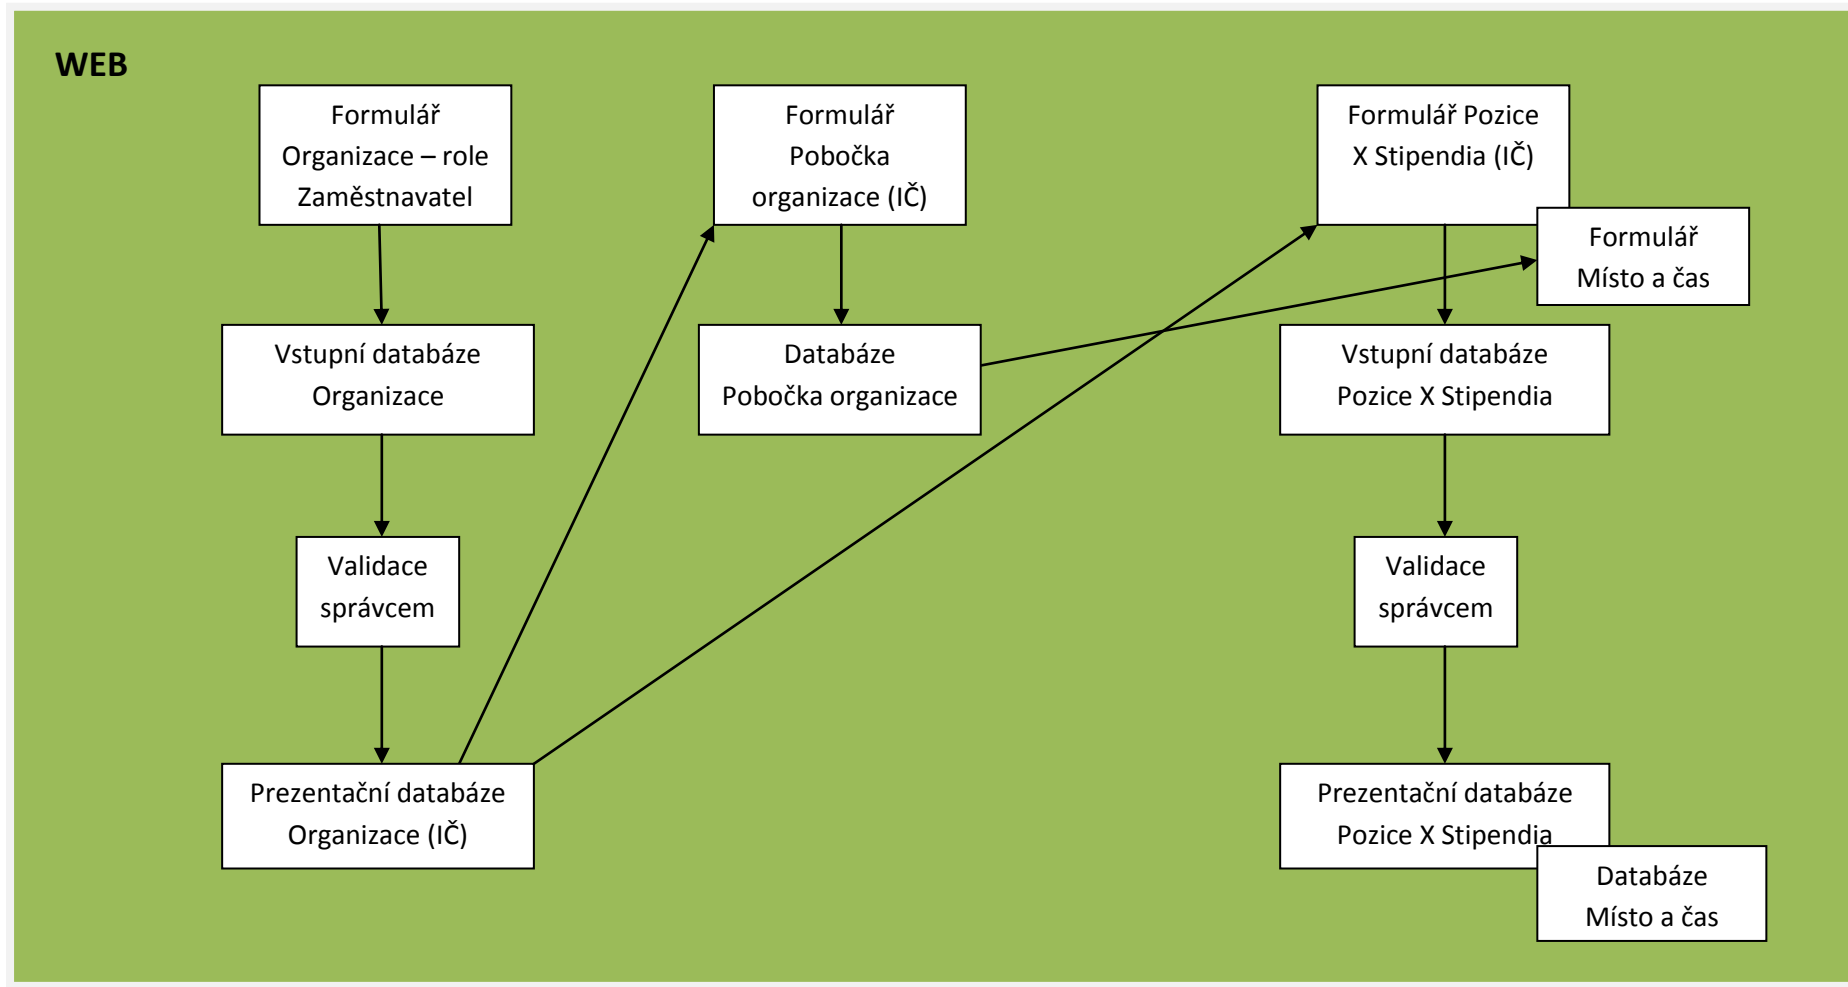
WEB

Formulář Organizace – role Zaměstnavatel

Vstupní databáze Organizace

Validace správcem

Prezentační databáze Organizace (IČ)

Formulář Pobočka organizace (IČ)

Databáze Pobočka organizace

Formulář Pozice X Stipendia (IČ)

Formulář Místo a čas

Vstupní databáze Pozice X Stipendia

Validace správcem

Prezentační databáze Pozice X Stipendia

Databáze Místo a čas